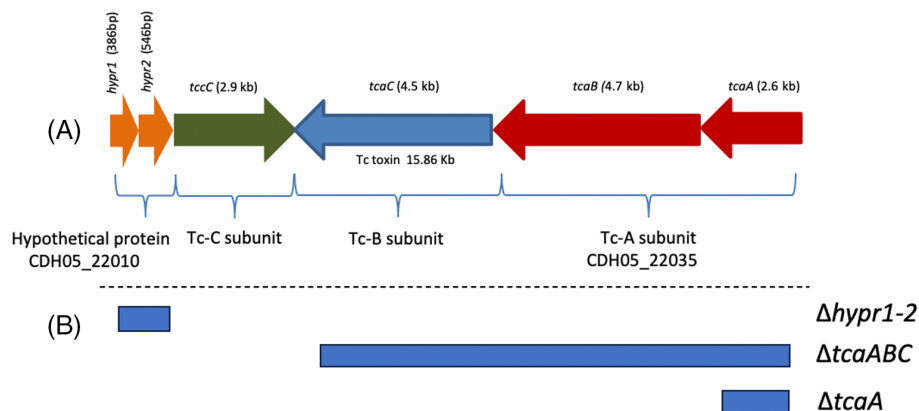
(A)

hypr1 (386bp)

hypr2 (546bp)

tccC (2.9 kb)

tcaC (4.5 kb)

tcaB (4.7 kb)

tcaA (2.6 kb)

Tc toxin 15.86 Kb

Hypothetical protein CDH05_22010

Tc-C subunit

Tc-B subunit

Tc-A subunit CDH05_22035

(B)

$\Delta$hypr1-2

$\Delta$tcaABC

$\Delta$tcaA